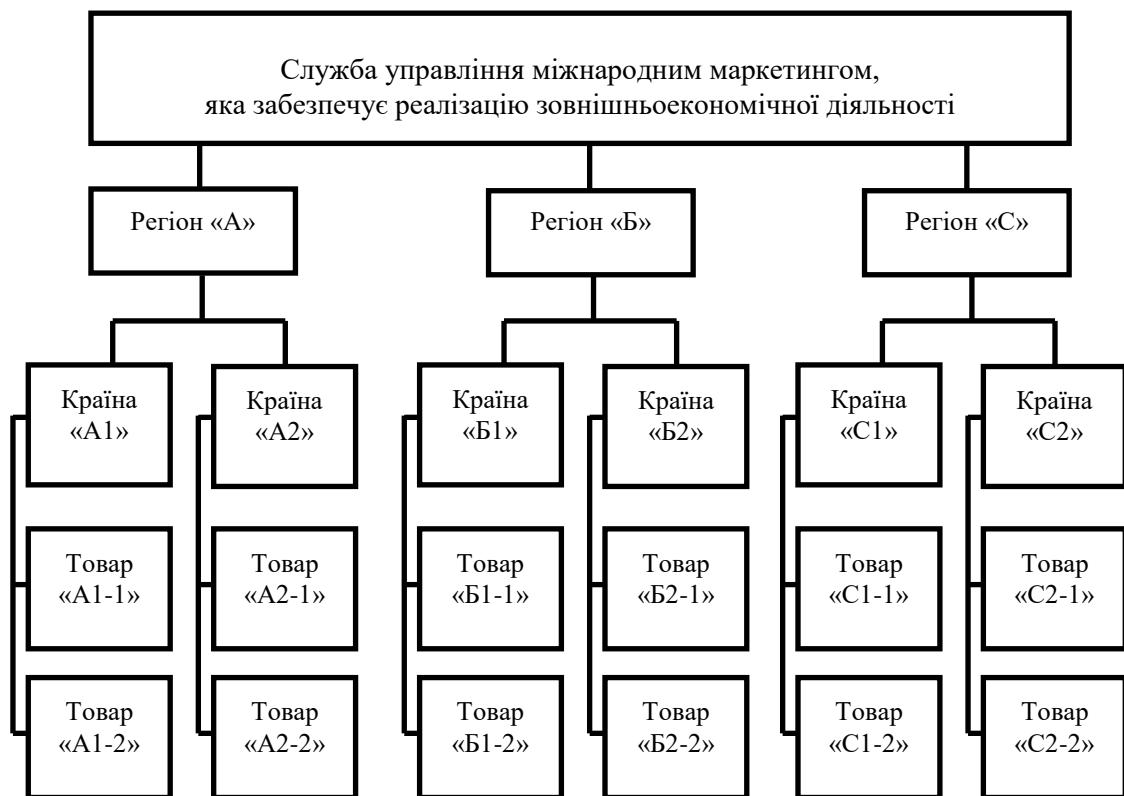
Служба управління міжнародним маркетингом, яка забезпечує реалізацію зовнішньоекономічної діяльності

Регіон «А»

Регіон «Б»

Регіон «С»

Країна «А1»

Країна «А2»

Країна «Б1»

Країна «Б2»

Країна «С1»

Країна «С2»

Товар «А1-1»

Товар «А2-1»

Товар «Б1-1»

Товар «Б2-1»

Товар «С1-1»

Товар «С2-1»

Товар «А1-2»

Товар «А2-2»

Товар «Б1-2»

Товар «Б2-2»

Товар «С1-2»

Товар «С2-2»